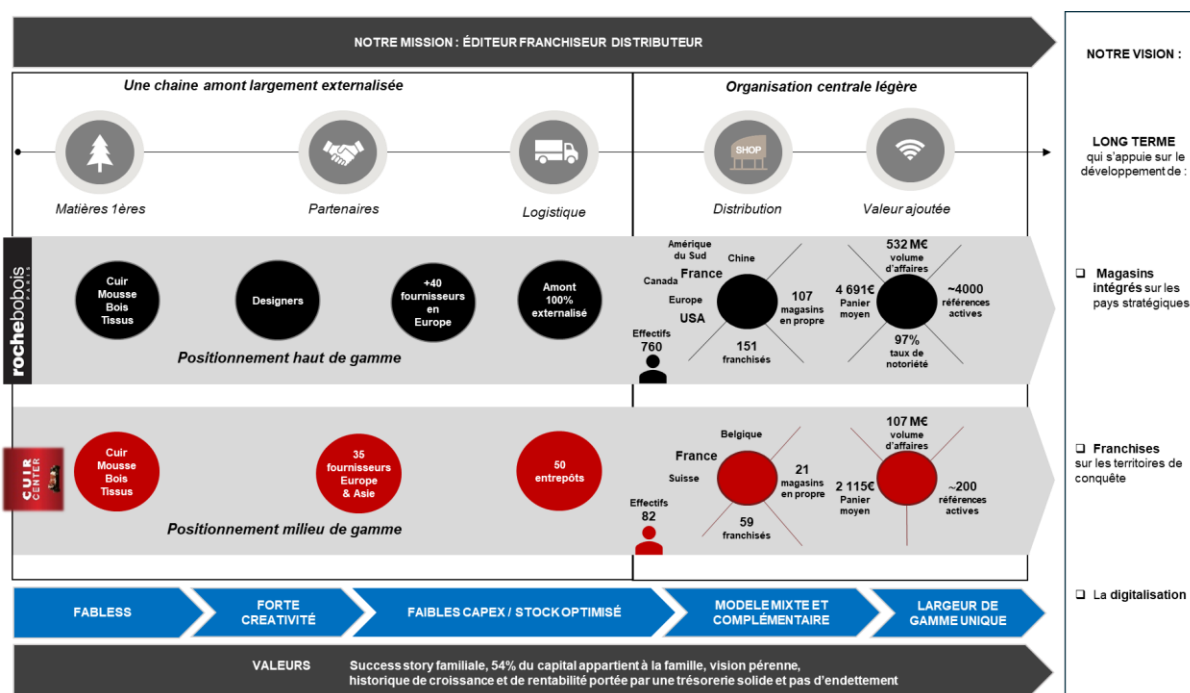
NOTRE MISSION : ÉDITEUR FRANCHISEUR DISTRIBUTEUR

NOTRE VISION :

Une chaine amont largement externalisée

Organisation centrale légère

Matières 1ères

Partenaires

Logistique

SHOP

Distribution

Valeur ajoutée

LONG TERME qui s'appuie sur le développement de :

roche bobois PARIS

Cuir Mousse Bois Tissus

Designers

+40 fournisseurs en Europe

Amont 100% externalisé

Positionnement haut de gamme

Amérique du Sud

Chine

Canada

France

Europe

USA

107 magasins en propre

151 franchisés

Effectifs 760

532 M€ volume d'affaires

4 691€ Panier moyen

~4000 références actives

97% taux de notoriété

❑ Magasins intégrés sur les pays stratégiques

CUIR CENTER

Cuir Mousse Bois Tissus

35 fournisseurs Europe & Asie

50 entrepôts

Positionnement milieu de gamme

Belgique

France

Suisse

21 magasins en propre

59 franchisés

Effectifs 82

107 M€ volume d'affaires

2 115€ Panier moyen

~200 références actives

❑ Franchises sur les territoires de conquête

❑ La digitalisation

FABLESS

FORTE CREATIVITÉ

FAIBLES CAPEX / STOCK OPTIMISÉ

MODELE MIXTE ET COMPLÉMENTAIRE

LARGEUR DE GAMME UNIQUE

VALEURS

Success story familiale, 54% du capital appartient à la famille, vision pérenne, historique de croissance et de rentabilité portée par une trésorerie solide et pas d'endettement